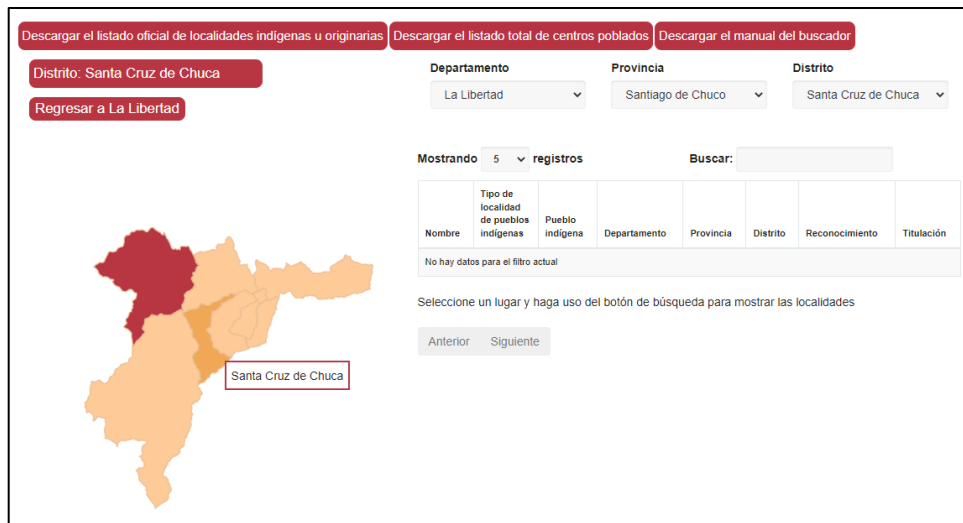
Descargar el listado oficial de localidades indígenas u originarias | Descargar el listado total de centros poblados | Descargar el manual del buscador

Distrito: Santa Cruz de Chuca

Regresar a La Libertad

Departamento
La Libertad

Provincia
Santiago de Chuco

Distrito
Santa Cruz de Chuca

Mostrando 5 registros

Buscar:

| Nombre | Tipo de localidad de pueblos indígenas | Pueblo indígena | Departamento | Provincia | Distrito | Reconocimiento | Titulación |
|---|---|---|---|---|---|---|---|
| No hay datos para el filtro actual | | | | | | | |

Seleccione un lugar y haga uso del botón de búsqueda para mostrar las localidades

Anterior Siguiente

Santa Cruz de Chuca